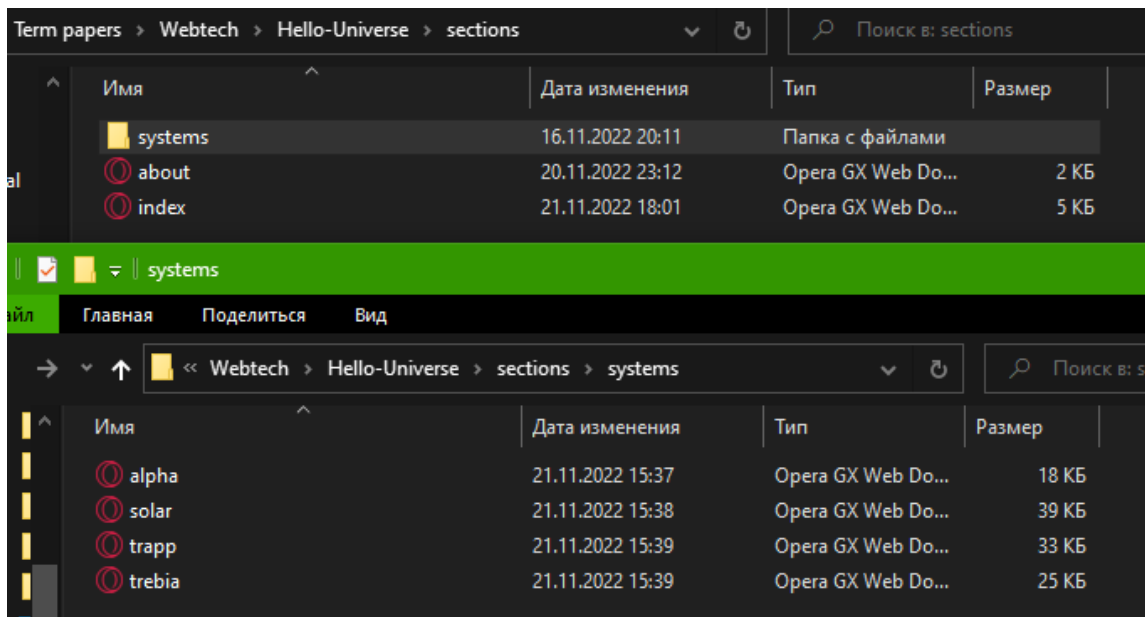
Term papers › Webtech › Hello-Universe › sections

Поиск в: sections

al

| Имя | Дата изменения | Тип | Размер |
|---|---|---|---|
| systems | 16.11.2022 20:11 | Папка с файлами | |
| about | 20.11.2022 23:12 | Opera GX Web Do... | 2 КБ |
| index | 21.11.2022 18:01 | Opera GX Web Do... | 5 КБ |

systems

айл Главная Поделиться Вид

« Webtech › Hello-Universe › sections › systems

Поиск в: s

| Имя | Дата изменения | Тип | Размер |
|---|---|---|---|
| alpha | 21.11.2022 15:37 | Opera GX Web Do... | 18 КБ |
| solar | 21.11.2022 15:38 | Opera GX Web Do... | 39 КБ |
| trapp | 21.11.2022 15:39 | Opera GX Web Do... | 33 КБ |
| trebia | 21.11.2022 15:39 | Opera GX Web Do... | 25 КБ |